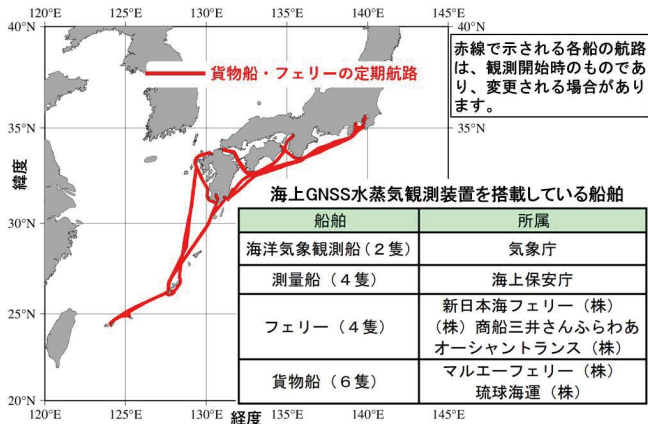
120°E 125°E 130°E 135°E 140°E 145°E

40°N 40°N

35°N 35°N

30°N

25°N

20°N

120°E 125°E 130°E 経度 135°E 140°E 145°E

緯度

貨物船・フェリーの定期航路

赤線で示される各船の航路は、観測開始時のものであり、変更される場合があります。

海上GNSS水蒸気観測装置を搭載している船舶

| 船舶 | 所属 |
|---|---|
| 海洋気象観測船（２隻） | 気象庁 |
| 測量船（４隻） | 海上保安庁 |
| フェリー（４隻） | 新日本海フェリー（株）<br>（株）商船三井さんふらわあ<br>オーシャントランス（株） |
| 貨物船（６隻） | マルエーフェリー（株）<br>琉球海運（株） |